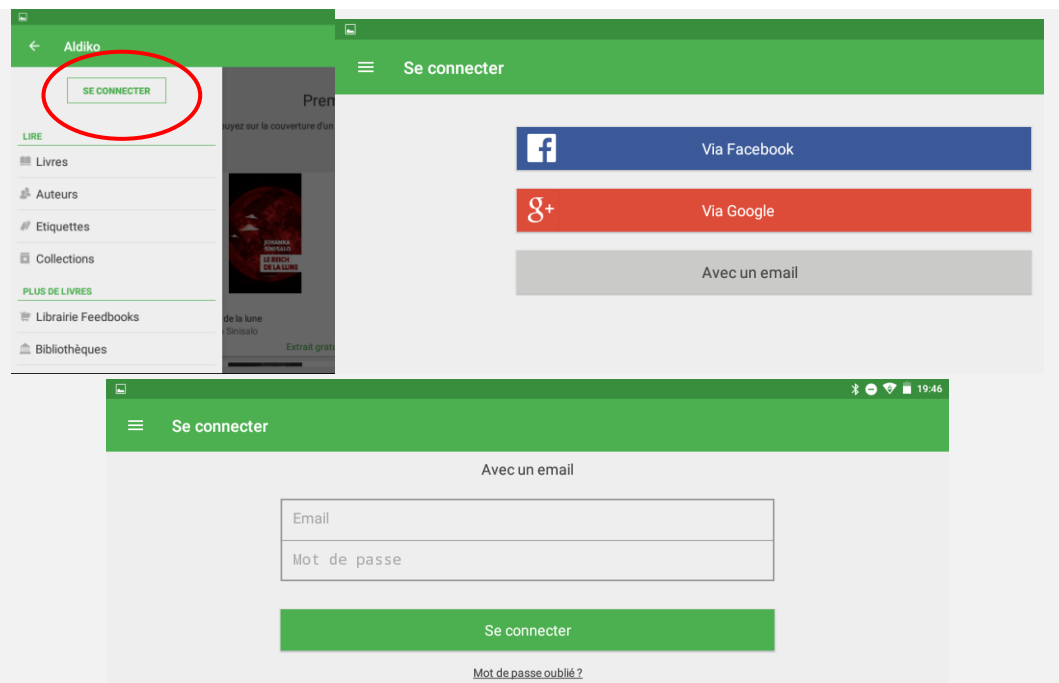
Aldiko

SE CONNECTER

LIRE

Livres

Auteurs

Etiquettes

Collections

PLUS DE LIVRES

Librairie Feedbooks

Bibliothèques

Prem

uyez sur la couverture d'un

JOHANNA SINISALO

LE REICH DE LA LUNE

de la lune

Sinisalo

Extrait gratu

Se connecter

Via Facebook

Via Google

Avec un email

19:46

Se connecter

Avec un email

Email

Mot de passe

Se connecter

Mot de passe oublié ?